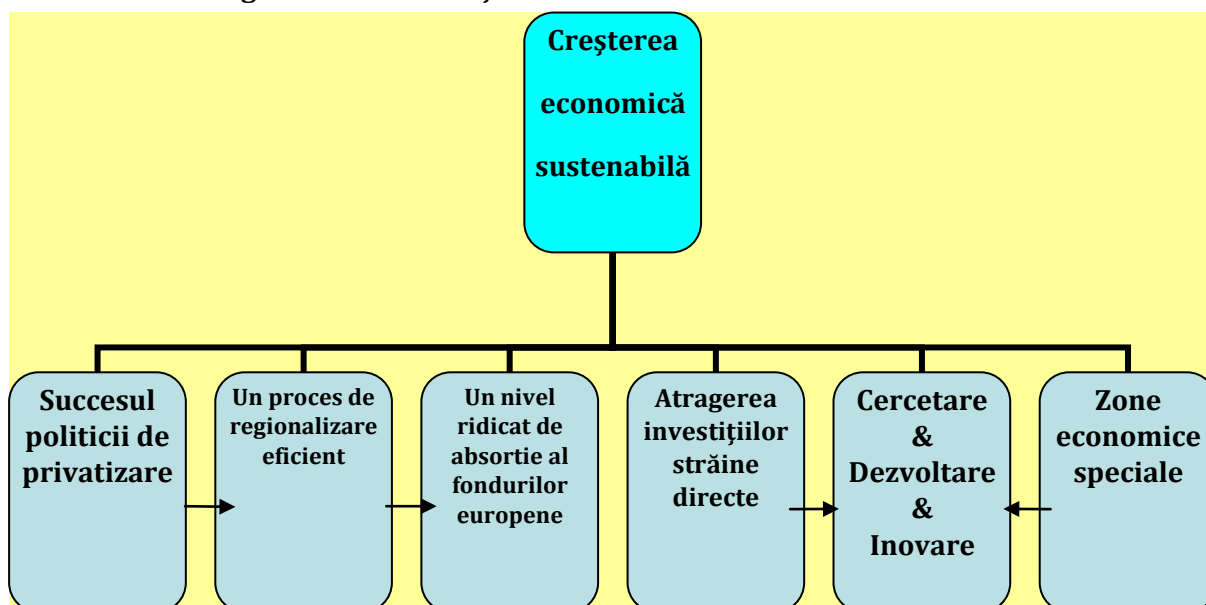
Creşterea economică sustenabilă

Succesul politicii de privatizare

Un proces de regionalizare eficient

Un nivel ridicat de absortie al fondurilor europene

Atragerea investiţiilor străine directe

Cercetare & Dezvoltare & Inovare

Zone economice speciale